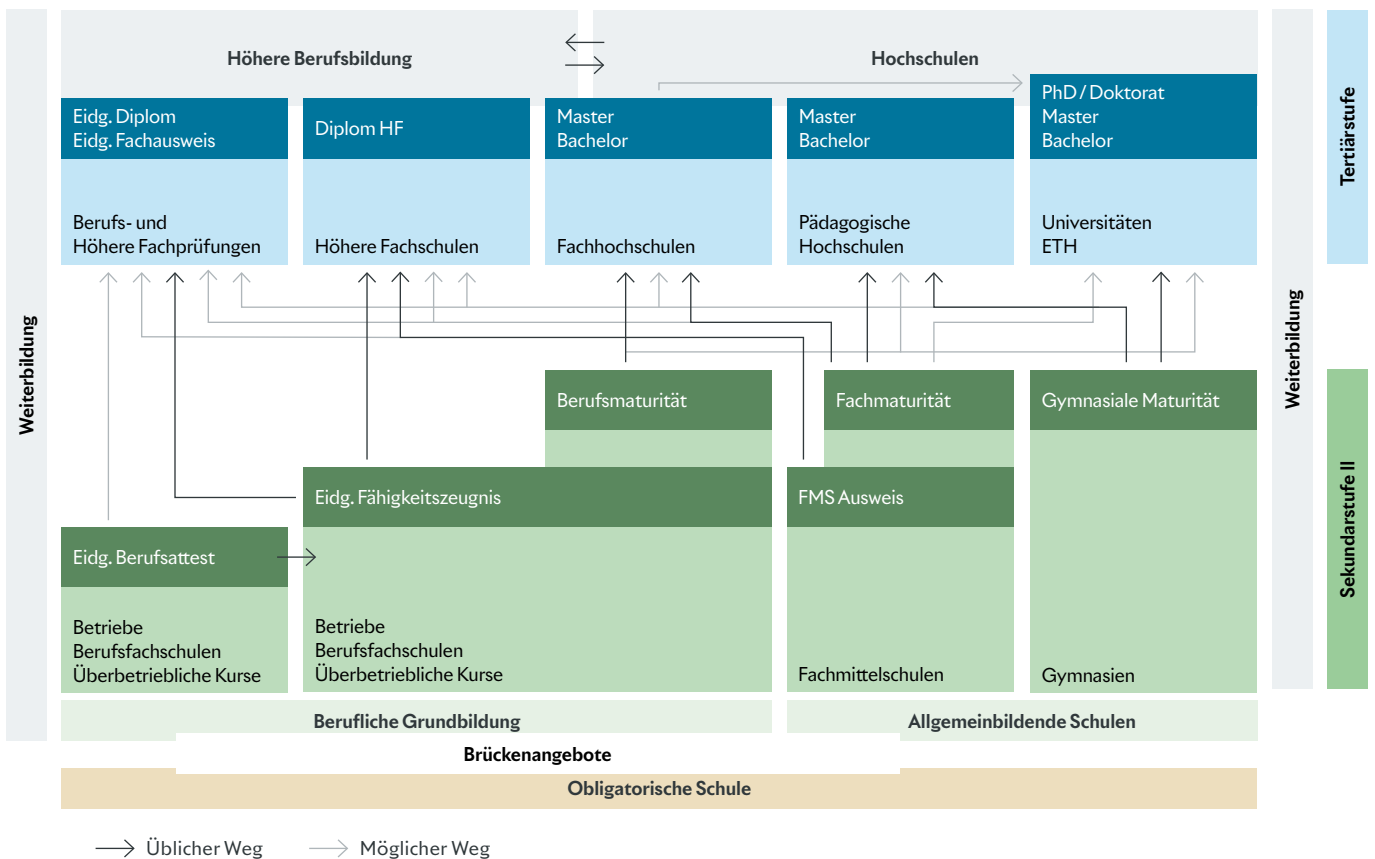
Weiterbildung

Höhere Berufsbildung

Hochschulen

Eidg. Diplom
Eidg. Fachausweis

Berufs- und
Höhere Fachprüfungen

Diplom HF

Höhere Fachschulen

Master
Bachelor

Fachhochschulen

Master
Bachelor

Pädagogische
Hochschulen

PhD / Doktorat
Master
Bachelor

Universitäten
ETH

Tertiärstufe

Weiterbildung

Berufsmaturität

Fachmaturität

Gymnasiale Maturität

Eidg. Fähigkeitszeugnis

FMS Ausweis

Eidg. Berufsattest

Betriebe
Berufsfachschulen
Überbetriebliche Kurse

Betriebe
Berufsfachschulen
Überbetriebliche Kurse

Fachmittelschulen

Gymnasien

Sekundarstufe II

Berufliche Grundbildung

Allgemeinbildende Schulen

Brückenangebote

Obligatorische Schule

Üblicher Weg
Möglicher Weg